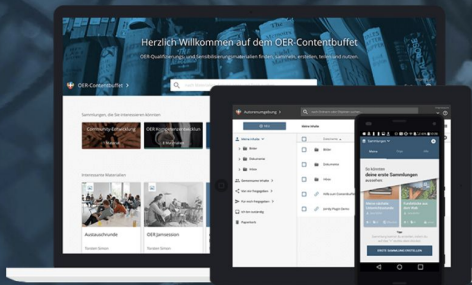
Herzlich Willkommen auf dem OER-Contentbuffet

OER-Qualifizierungs- und Sensibilisierungsmaterialien finden, sammeln, erstellen, teilen und nutzen.

OER-Contentbuffet

Sammlungen, die Sie interessieren könnten

Community-Entwicklung

OER Kompetenzen backen

Interessante Materialien

Autoausbildung

OER Jamsession

Autorenumgebung

Neu

Meine Inhalte

Bilder

Dokumente

Videos

Sammlungen

Meine Inhalte

Bilder

Dokumente

Videos

Sammlungen

Du könntest deine erste Sammlungen anlegen

ERSTE SAMMLUNG ERSTELLEN